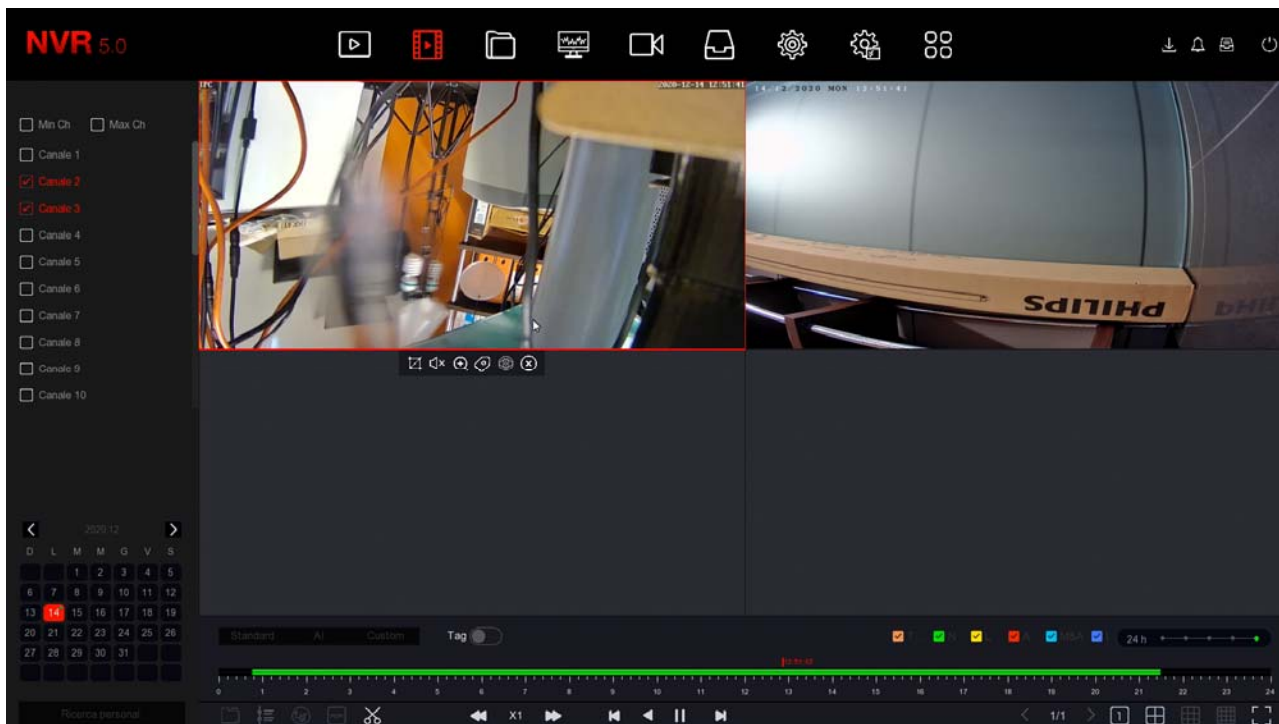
NVR 5.0

Min Ch
Max Ch
Canale 1
Canale 2
Canale 3
Canale 4
Canale 5
Canale 6
Canale 7
Canale 8
Canale 9
Canale 10

2020-12-14 12:51:41
14-12-2020 MON 12:51:41
PHILIPS
PHIL

2020.12

| D | L | M | M | G | V | S |
|---|---|---|---|---|---|---|
| | | 1 | 2 | 3 | 4 | 5 |
| 6 | 7 | 8 | 9 | 10 | 11 | 12 |
| 13 | 14 | 15 | 16 | 17 | 18 | 19 |
| 20 | 21 | 22 | 23 | 24 | 25 | 26 |
| 27 | 28 | 29 | 30 | 31 | | |

Ricerca personal

Standard AI Custom Tag

24 h

12:51:41

0 1 2 3 4 5 6 7 8 9 10 11 12 13 14 15 16 17 18 19 20 21 22 23 24

X1

1/1